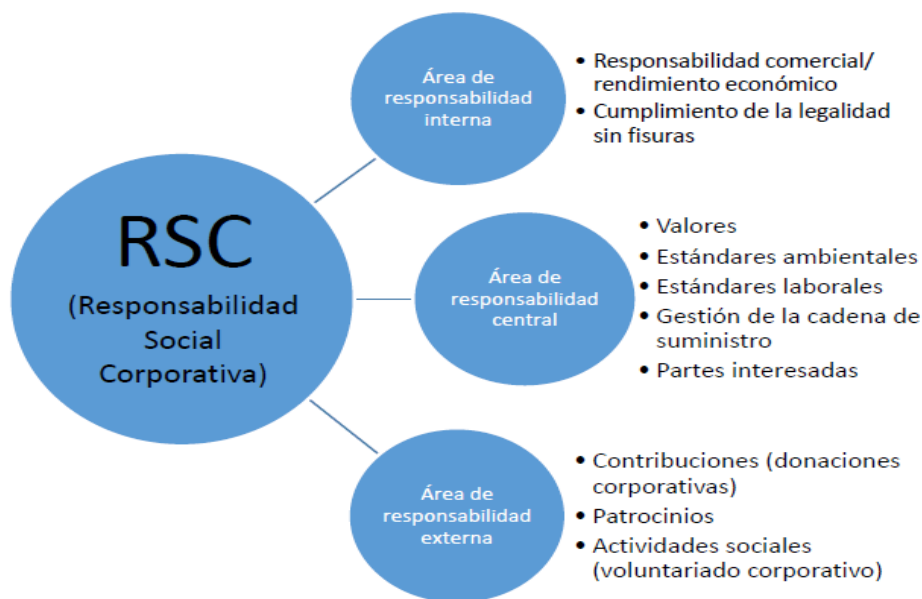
RSC
(Responsabilidad Social Corporativa)

Área de responsabilidad interna

- Responsabilidad comercial/ rendimiento económico
- Cumplimiento de la legalidad sin fisuras

Área de responsabilidad central

- Valores
- Estándares ambientales
- Estándares laborales
- Gestión de la cadena de suministro
- Partes interesadas

Área de responsabilidad externa

- Contribuciones (donaciones corporativas)
- Patrocinios
- Actividades sociales (voluntariado corporativo)